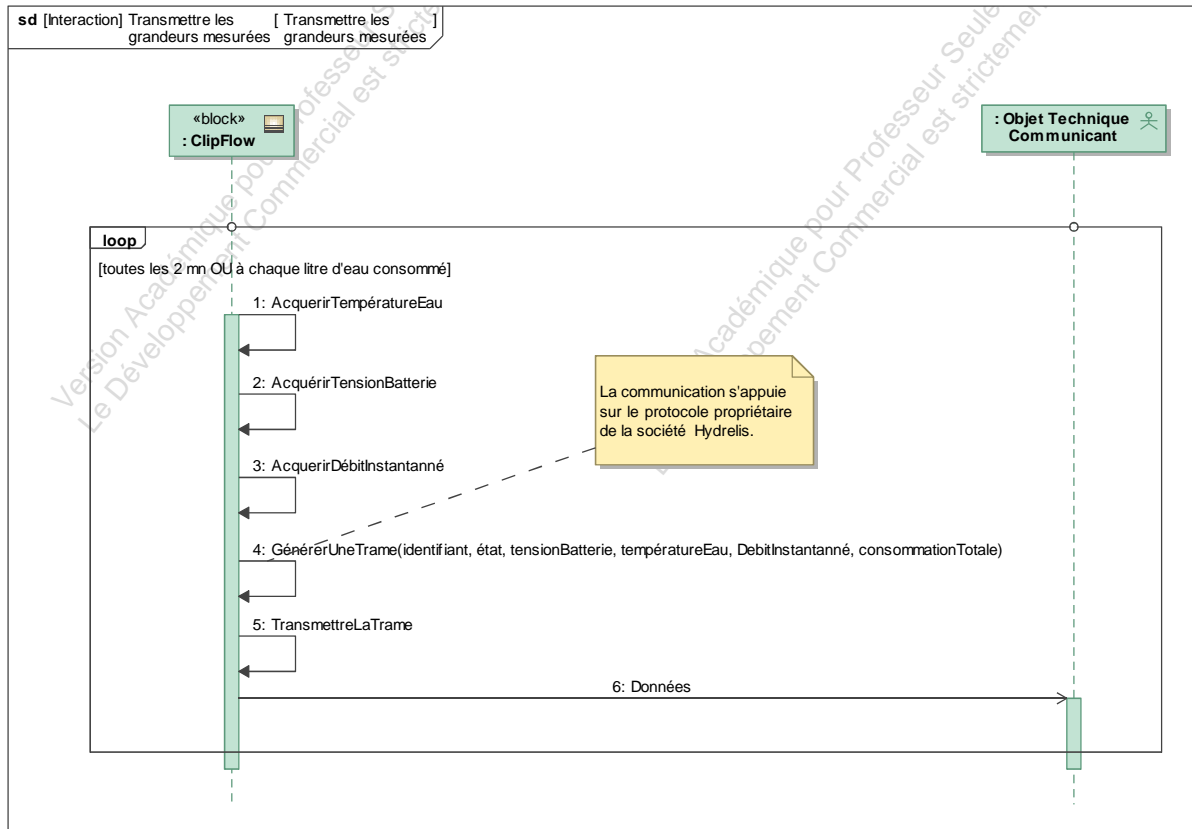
sd [Interaction] Transmettre les grandeurs mesurées [ Transmettre les grandeurs mesurées ]

«block»
: ClipFlow

: Objet Technique Communicant

loop

[toutes les 2 mn OU à chaque litre d'eau consommé]

1: AcquerirTempératureEau

2: AcquérirTensionBatterie

La communication s'appuie sur le protocole propriétaire de la société Hydrelis.

3: AcquerirDébitInstantanné

4: GénérerUneTrame(identifiant, état, tensionBatterie, températureEau, DebitInstantanné, consommationTotale)

5: TransmettreLaTrame

6: Données

Version Académique pour Professeur Seulement
Le Développement Commercial est strictement
Version Académique pour Professeur Seulement
Le Développement Commercial est strictement